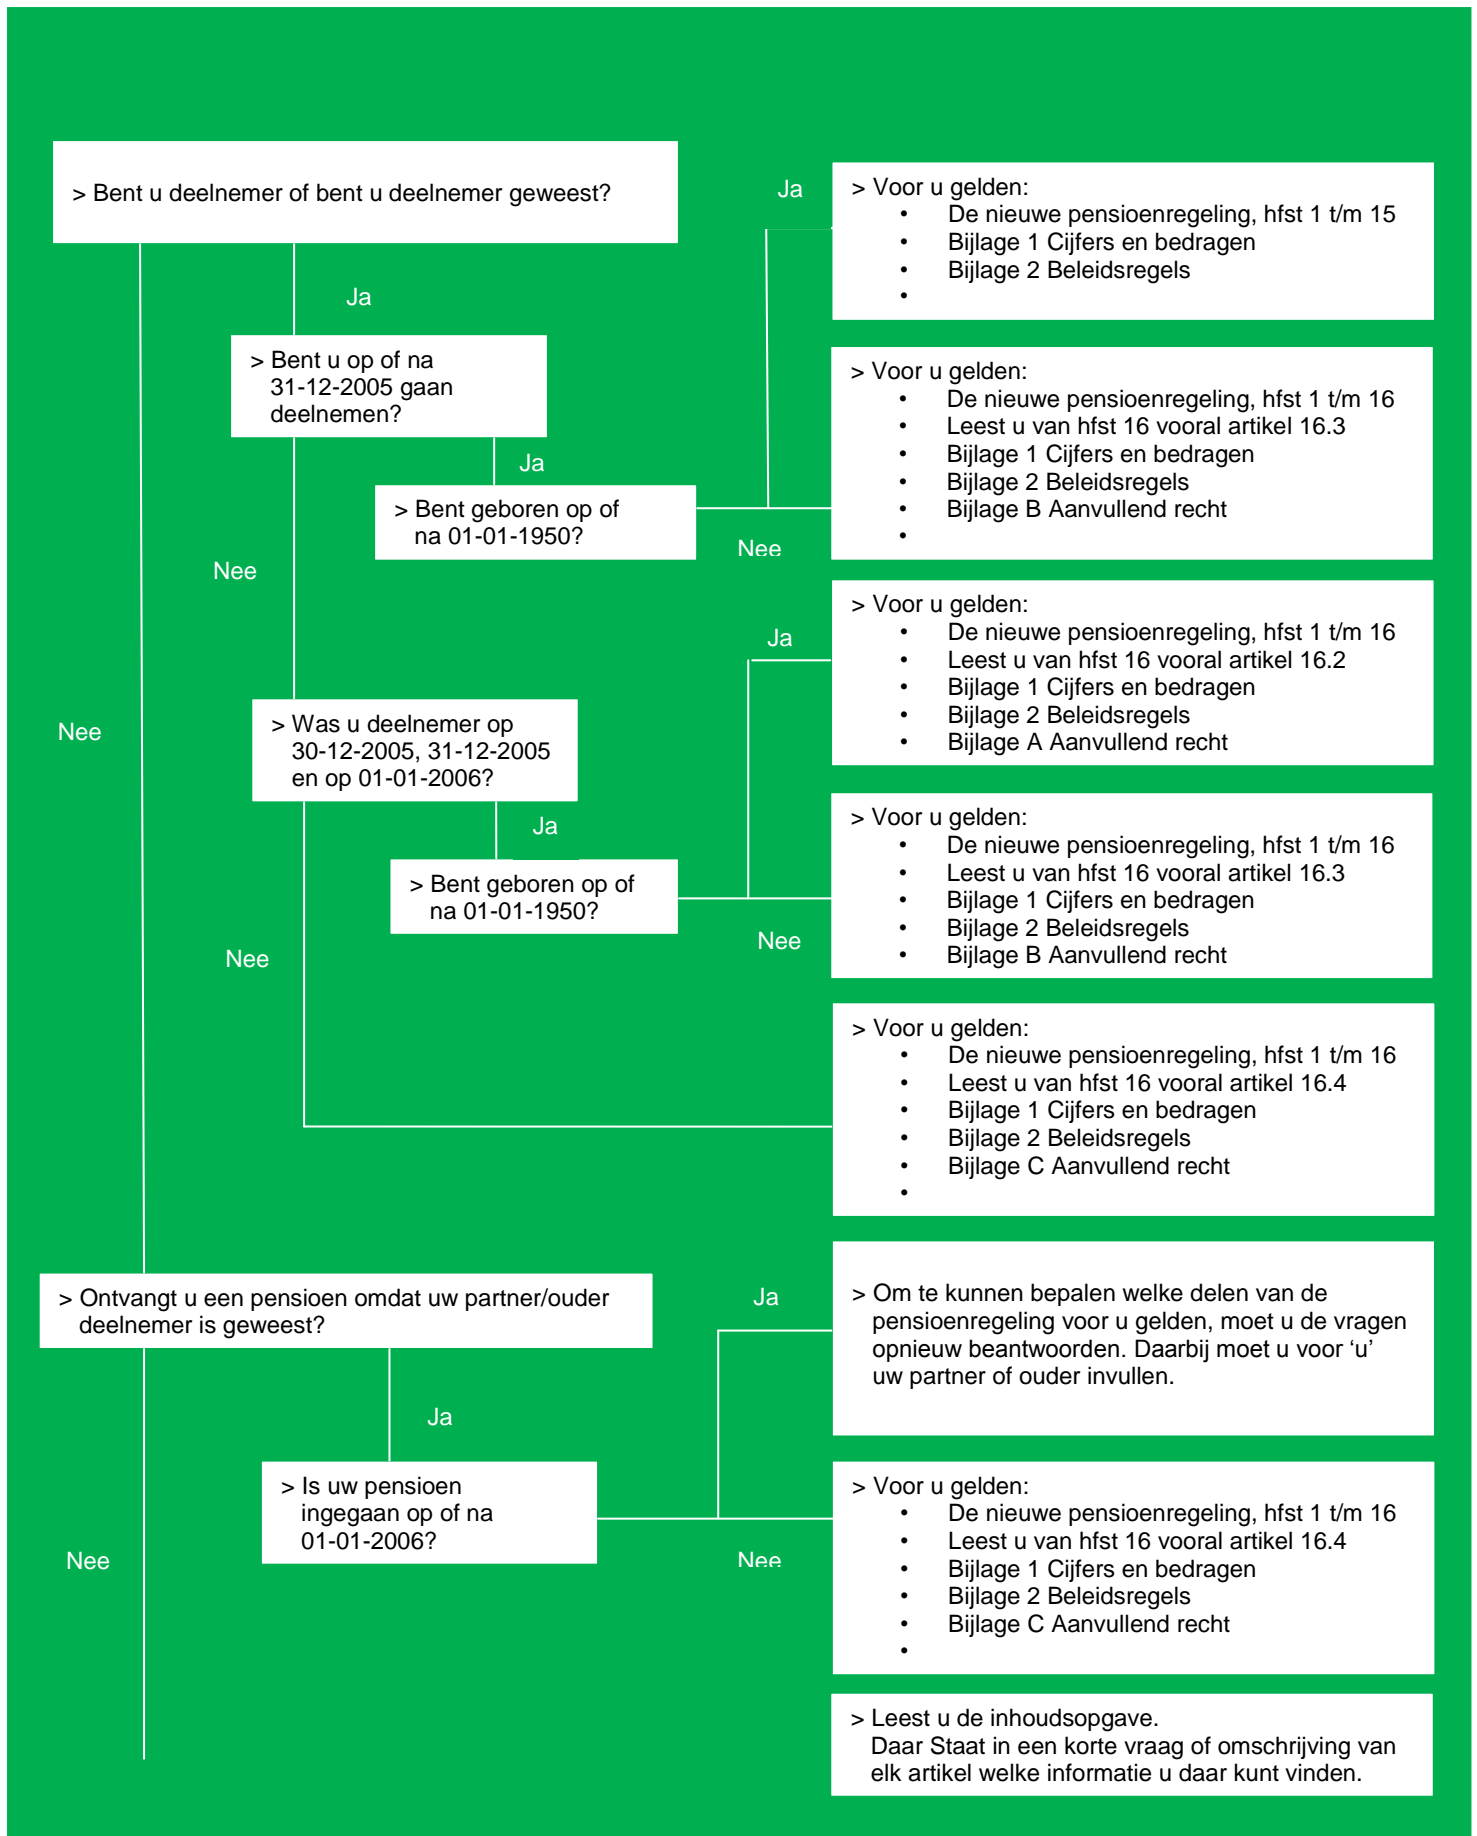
> Bent u deelnemer of bent u deelnemer geweest?

Ja

> Bent u op of na 31-12-2005 gaan deelnemen?

Ja

> Bent geboren op of na 01-01-1950?

Ja

> Voor u gelden:
- De nieuwe pensioenregeling, hfst 1 t/m 15
- Bijlage 1 Cijfers en bedragen
- Bijlage 2 Beleidsregels
- 

Nee

> Voor u gelden:
- De nieuwe pensioenregeling, hfst 1 t/m 16
- Leest u van hfst 16 vooral artikel 16.3
- Bijlage 1 Cijfers en bedragen
- Bijlage 2 Beleidsregels
- Bijlage B Aanvullend recht
- 

Nee

Nee

> Was u deelnemer op 30-12-2005, 31-12-2005 en op 01-01-2006?

Ja

> Bent geboren op of na 01-01-1950?

Ja

> Voor u gelden:
- De nieuwe pensioenregeling, hfst 1 t/m 16
- Leest u van hfst 16 vooral artikel 16.2
- Bijlage 1 Cijfers en bedragen
- Bijlage 2 Beleidsregels
- Bijlage A Aanvullend recht

Nee

> Voor u gelden:
- De nieuwe pensioenregeling, hfst 1 t/m 16
- Leest u van hfst 16 vooral artikel 16.3
- Bijlage 1 Cijfers en bedragen
- Bijlage 2 Beleidsregels
- Bijlage B Aanvullend recht

Nee

> Voor u gelden:
- De nieuwe pensioenregeling, hfst 1 t/m 16
- Leest u van hfst 16 vooral artikel 16.4
- Bijlage 1 Cijfers en bedragen
- Bijlage 2 Beleidsregels
- Bijlage C Aanvullend recht
- 

> Ontvangt u een pensioen omdat uw partner/ouder deelnemer is geweest?

Ja

> Om te kunnen bepalen welke delen van de pensioenregeling voor u gelden, moet u de vragen opnieuw beantwoorden. Daarbij moet u voor ‘u’ uw partner of ouder invullen.

Ja

> Is uw pensioen ingegaan op of na 01-01-2006?

Nee

> Voor u gelden:
- De nieuwe pensioenregeling, hfst 1 t/m 16
- Leest u van hfst 16 vooral artikel 16.4
- Bijlage 1 Cijfers en bedragen
- Bijlage 2 Beleidsregels
- Bijlage C Aanvullend recht
- 

Nee

> Leest u de inhoudsopgave.
Daar Staat in een korte vraag of omschrijving van elk artikel welke informatie u daar kunt vinden.